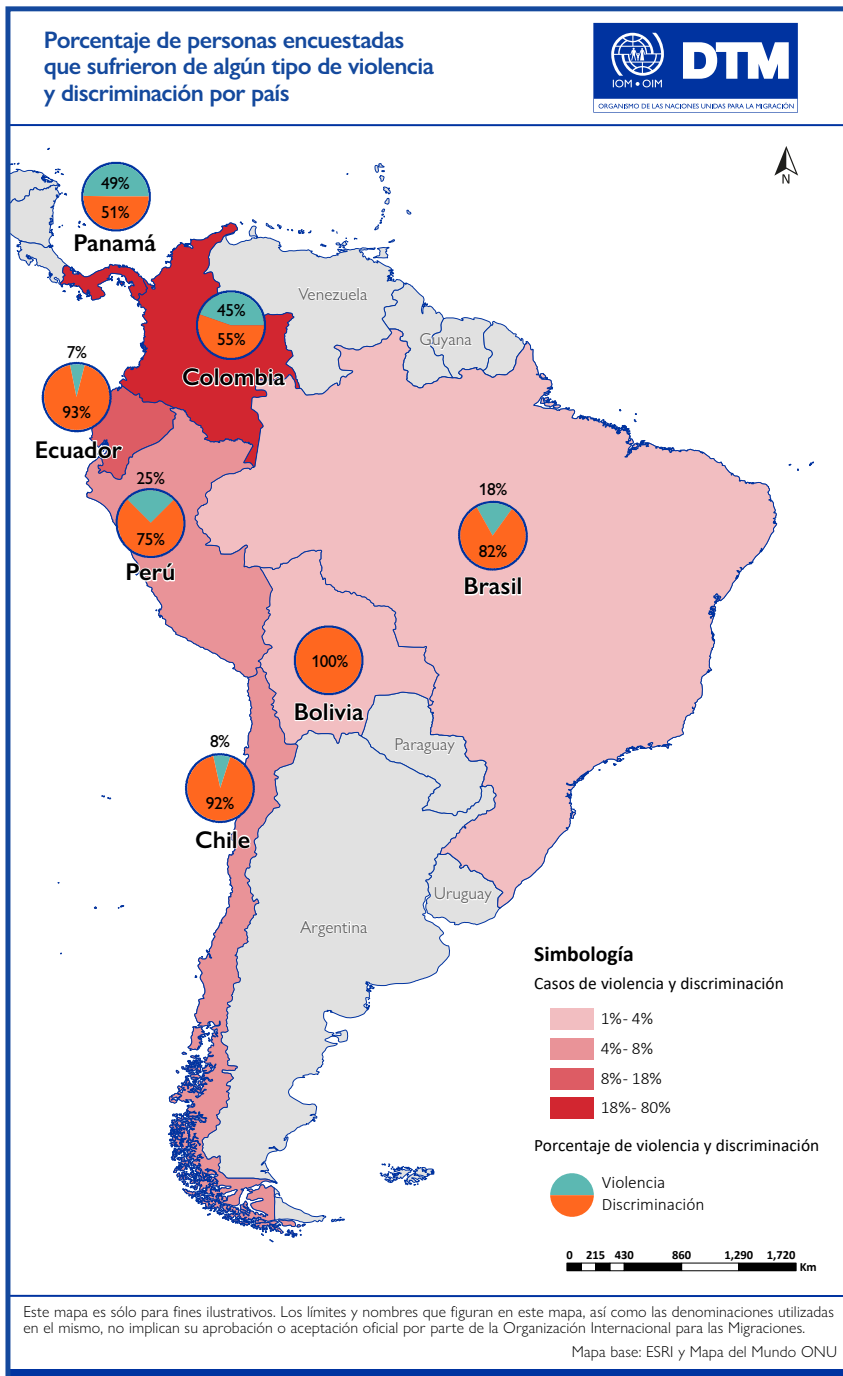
Porcentaje de personas encuestadas que sufrieron de algún tipo de violencia y discriminación por país

IOM • OIM DTM
ORGANISMO DE LAS NACIONES UNIDAS PARA LA MIGRACIÓN

N

49%
51%
Panamá

Venezuela

45%
55%
Colombia

Guyana

7%
93%
Ecuador

25%
75%
Perú

18%
82%
Brasil

100%
Bolivia

Paraguay

8%
92%
Chile

Uruguay

Argentina

Simbología

Casos de violencia y discriminación

1%- 4%
4%- 8%
8%- 18%
18%- 80%

Porcentaje de violencia y discriminación

Violencia
Discriminación

0 215 430 860 1,290 1,720 Km

Este mapa es sólo para fines ilustrativos. Los límites y nombres que figuran en este mapa, así como las denominaciones utilizadas en el mismo, no implican su aprobación o aceptación oficial por parte de la Organización Internacional para las Migraciones.

Mapa base: ESRI y Mapa del Mundo ONU